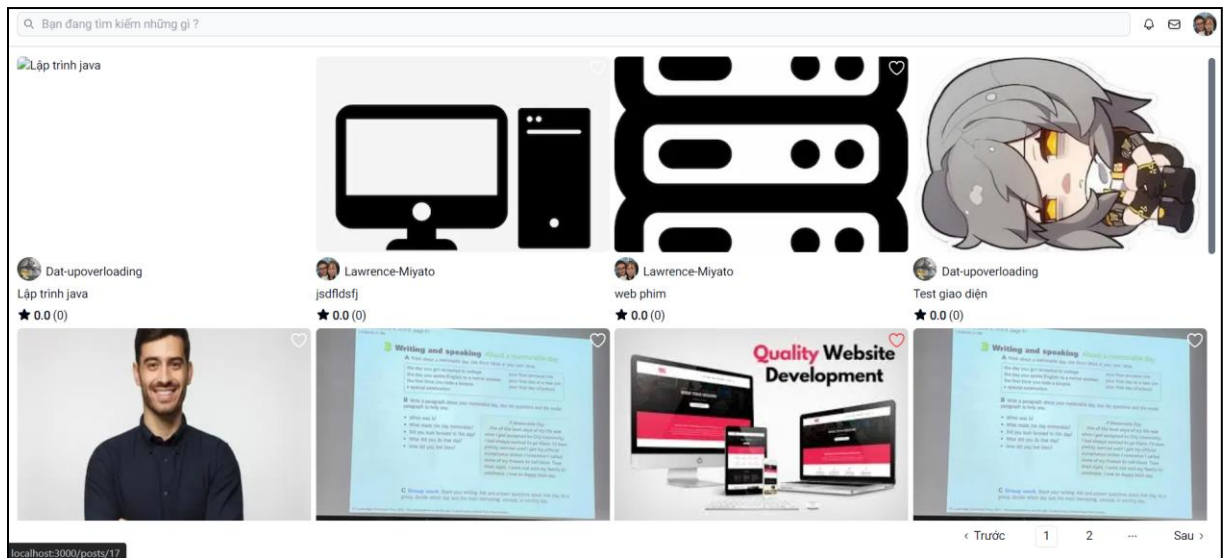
Bạn đang tìm kiếm những gì ?

Lập trình java

Dat-upoverloading
Lập trình java
★ 0.0 (0)

Lawrence-Miyato
jsdfldsfj
★ 0.0 (0)

Lawrence-Miyato
web phim
★ 0.0 (0)

Dat-upoverloading
Test giao diện
★ 0.0 (0)

B Writing and speaking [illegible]

Quality Website Development

B Writing and speaking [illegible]

‹ Trước 1 2 ··· Sau ›

localhost:3000/posts/17